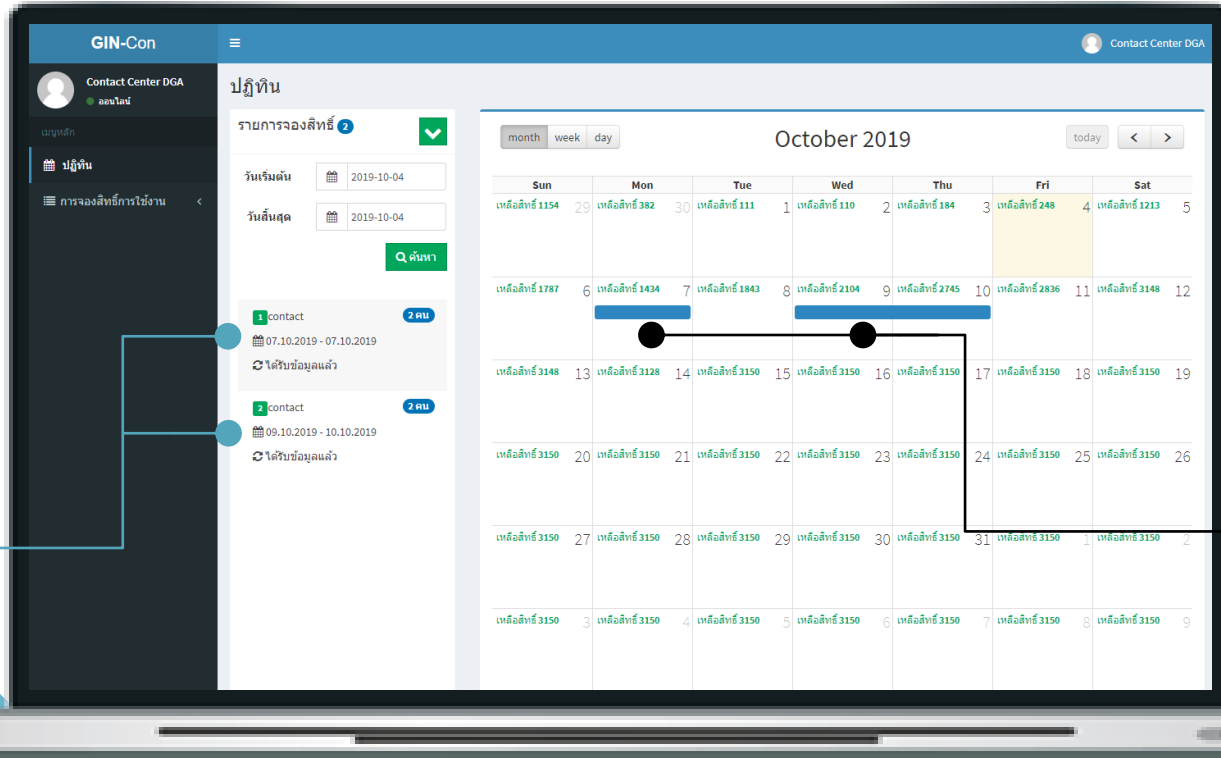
GIN-Con

Contact Center DGA

Contact Center DGA
ออนไลน์

เมนูหลัก

ปฏิทิน

การจองสิทธิ์การใช้งาน

ปฏิทิน

รายการจองสิทธิ์ 2

วันเริ่มต้น 2019-10-04

วันสิ้นสุด 2019-10-04

ค้นหา

1 contact 2 คน
07.10.2019 - 07.10.2019
ได้รับข้อมูลแล้ว

2 contact 2 คน
09.10.2019 - 10.10.2019
ได้รับข้อมูลแล้ว

month week day

October 2019

today < >

| Sun | Mon | Tue | Wed | Thu | Fri | Sat |
|---|---|---|---|---|---|---|
| เหลือสิทธิ์ 1154 29 | เหลือสิทธิ์ 382 30 | เหลือสิทธิ์ 111 1 | เหลือสิทธิ์ 110 2 | เหลือสิทธิ์ 184 3 | เหลือสิทธิ์ 248 4 | เหลือสิทธิ์ 1213 5 |
| เหลือสิทธิ์ 1787 6 | เหลือสิทธิ์ 1434 7 | เหลือสิทธิ์ 1843 8 | เหลือสิทธิ์ 2104 9 | เหลือสิทธิ์ 2745 10 | เหลือสิทธิ์ 2836 11 | เหลือสิทธิ์ 3148 12 |
| เหลือสิทธิ์ 3148 13 | เหลือสิทธิ์ 3128 14 | เหลือสิทธิ์ 3150 15 | เหลือสิทธิ์ 3150 16 | เหลือสิทธิ์ 3150 17 | เหลือสิทธิ์ 3150 18 | เหลือสิทธิ์ 3150 19 |
| เหลือสิทธิ์ 3150 20 | เหลือสิทธิ์ 3150 21 | เหลือสิทธิ์ 3150 22 | เหลือสิทธิ์ 3150 23 | เหลือสิทธิ์ 3150 24 | เหลือสิทธิ์ 3150 25 | เหลือสิทธิ์ 3150 26 |
| เหลือสิทธิ์ 3150 27 | เหลือสิทธิ์ 3150 28 | เหลือสิทธิ์ 3150 29 | เหลือสิทธิ์ 3150 30 | เหลือสิทธิ์ 3150 31 | เหลือสิทธิ์ 3150 1 | เหลือสิทธิ์ 3150 2 |
| เหลือสิทธิ์ 3150 3 | เหลือสิทธิ์ 3150 4 | เหลือสิทธิ์ 3150 5 | เหลือสิทธิ์ 3150 6 | เหลือสิทธิ์ 3150 7 | เหลือสิทธิ์ 3150 8 | เหลือสิทธิ์ 3150 9 |